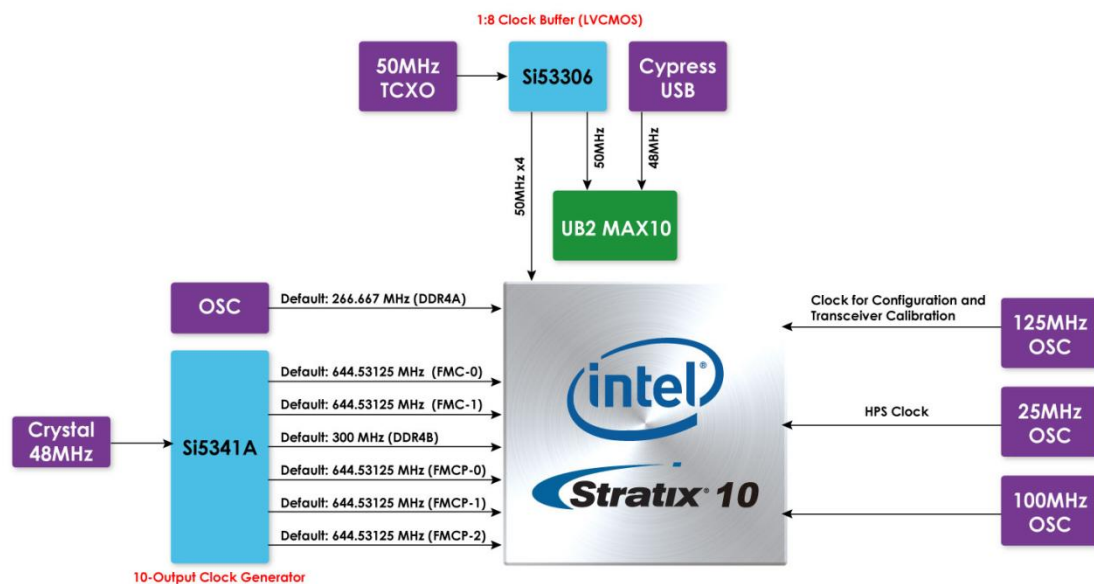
1:8 Clock Buffer (LVCMOS)

50MHz TCXO

Si53306

Cypress USB

50MHz x4

50MHz

48MHz

UB2 MAX10

OSC

Default: 266.667 MHz (DDR4A)

Clock for Configuration and Transceiver Calibration

125MHz OSC

Default: 644.53125 MHz (FMC-0)

Default: 644.53125 MHz (FMC-1)

Crystal 48MHz

Si5341A

Default: 300 MHz (DDR4B)

HPS Clock

25MHz OSC

Default: 644.53125 MHz (FMCP-0)

Default: 644.53125 MHz (FMCP-1)

Default: 644.53125 MHz (FMCP-2)

intel

Stratix 10

100MHz OSC

10-Output Clock Generator